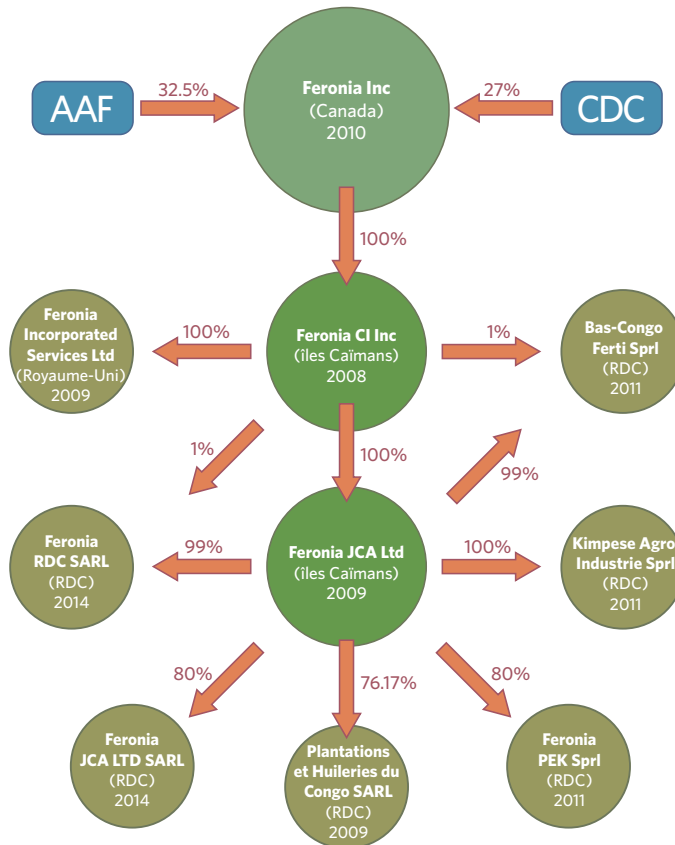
AAF

32.5%

Feronia Inc
(Canada)
2010

27%

CDC

100%

Feronia Incorporated Services Ltd
(Royaume-Uni)
2009

100%

Feronia CI Inc
(îles Caïmans)
2008

1%

Bas-Congo Ferti Sprl
(RDC)
2011

1%

100%

99%

Feronia RDC SARL
(RDC)
2014

99%

Feronia JCA Ltd
(îles Caïmans)
2009

100%

Kimpese Agro Industrie Sprl
(RDC)
2011

80%

76.17%

80%

Feronia JCA LTD SARL
(RDC)
2014

Plantations et Huileries du Congo SARL
(RDC)
2009

Feronia PEK Sprl
(RDC)
2011